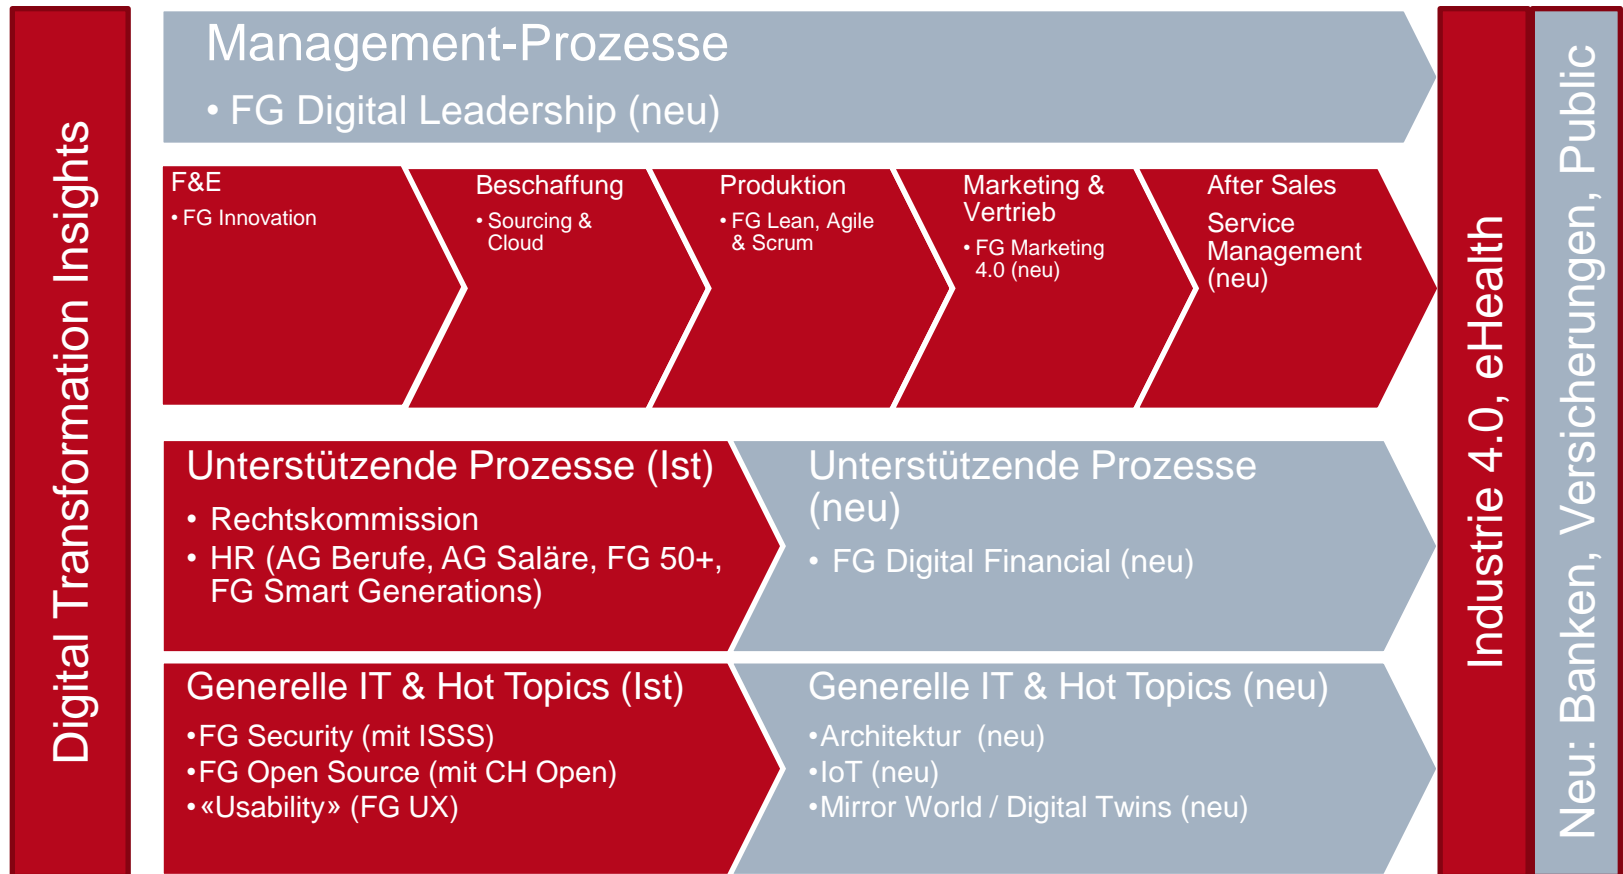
Digital Transformation Insights

Management-Prozesse
• FG Digital Leadership (neu)

F&E
• FG Innovation

Beschaffung
• Sourcing & Cloud

Produktion
• FG Lean, Agile & Scrum

Marketing & Vertrieb
• FG Marketing 4.0 (neu)

After Sales
Service Management (neu)

Unterstützende Prozesse (Ist)
• Rechtskommission
• HR (AG Berufe, AG Saläre, FG 50+, FG Smart Generations)

Unterstützende Prozesse (neu)
• FG Digital Financial (neu)

Generelle IT & Hot Topics (Ist)
•FG Security (mit ISSS)
•FG Open Source (mit CH Open)
•«Usability» (FG UX)

Generelle IT & Hot Topics (neu)
•Architektur (neu)
•IoT (neu)
•Mirror World / Digital Twins (neu)

Industrie 4.0, eHealth

Neu: Banken, Versicherungen, Public